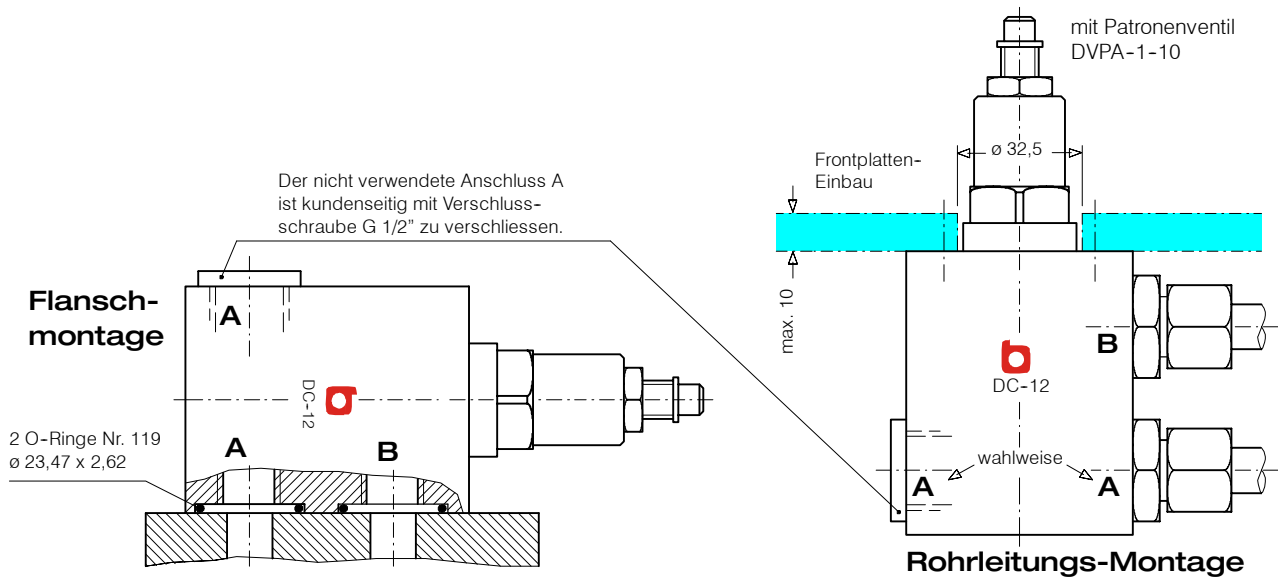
mit Patronenventil
DVPA-1-10

ø 32,5

Frontplatten-
Einbau

Der nicht verwendete Anschluss A ist kundenseitig mit Verschlussschraube G 1/2” zu verschliessen.

max. 10

Flanschmontage

A

DC-12

B

DC-12

2 O-Ringe Nr. 119
ø 23,47 x 2,62

A

B

wahlweise

A

A

Rohrleitungs-Montage